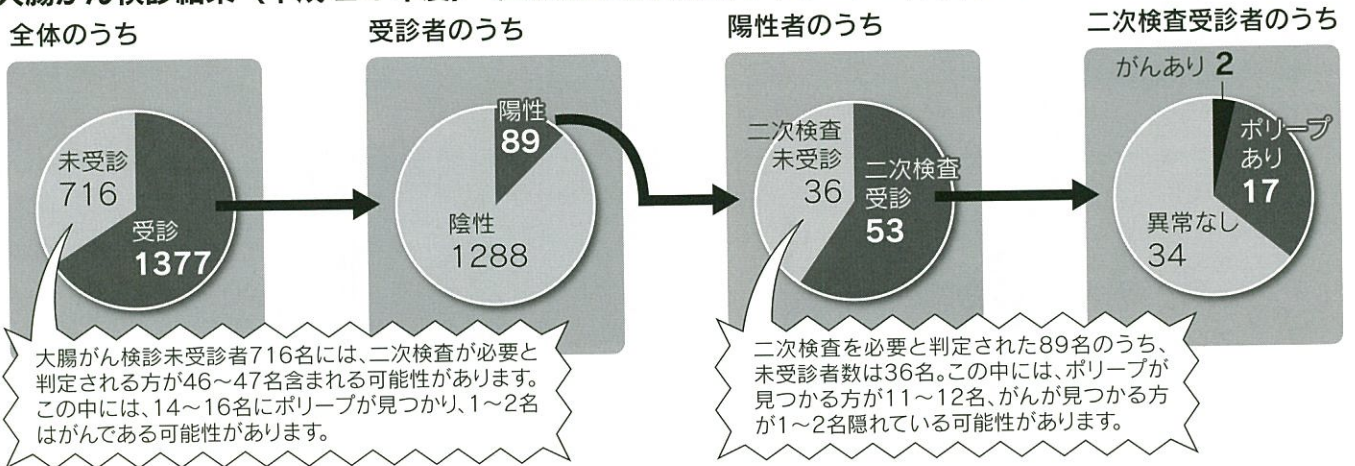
大腸がん検診結果（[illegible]

全体のうち

未受診
716

受診
1377

受診者のうち

陽性
89

陰性
1288

陽性者のうち

二次検査
未受診
36

二次検査
受診
53

二次検査受診者のうち

がんあり 2

ポリープ
あり
17

異常なし
34

大腸がん検診未受診者716名には、二次検査が必要と判定される方が46～47名含まれる可能性があります。この中には、14～16名にポリープが見つかり、1～2名はがんである可能性があります。

二次検査を必要と判定された89名のうち、未受診者数は36名。この中には、ポリープが見つかる方が11～12名、がんが見つかる方が1～2名隠れている可能性があります。